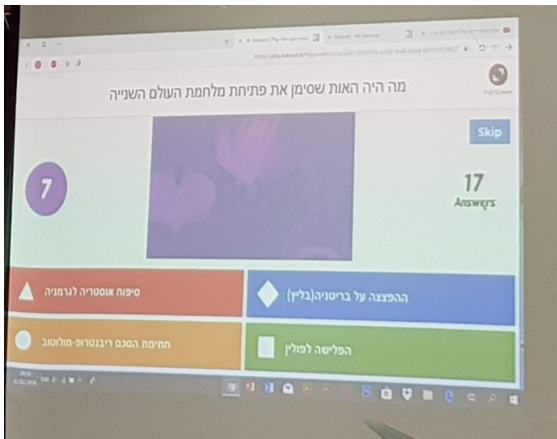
Kahoot! | Play this quiz now

Kahoot! - My Kahoots

Full Screen

מה היה האות שסימן את פתיחת מלחמת העולם השנייה

Skip

7

17
Answers

Kahoot!

סיפוח אוסטריה לגרמניה

ההפצצה על בריטניה(בליץ)

חתימת הסכם ריבנטרופ-מולוטוב

הפלישה לפולין